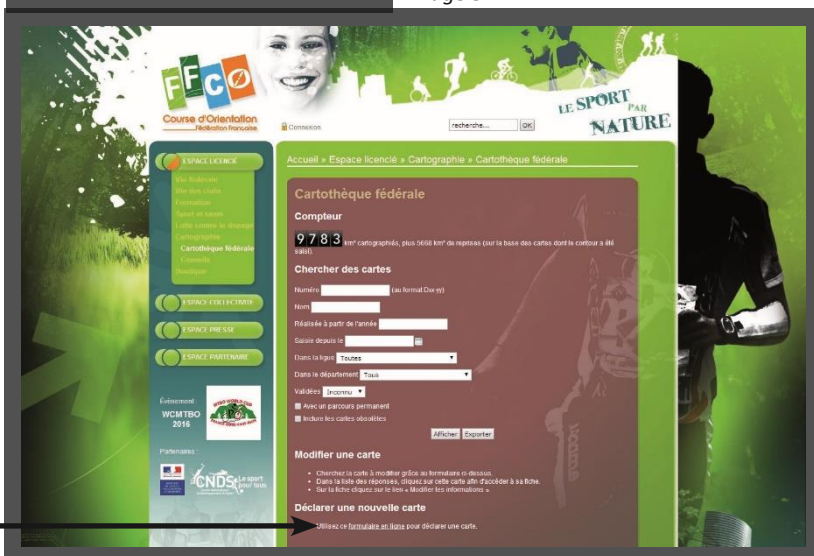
FFCO
Course d'Orientation
Fédération Française

Connexion

recherche... OK

LE SPORT PAR NATURE

ESPACE LICENCIÉ
Vie fédérale
Vie des clubs
Formation
Sport et santé
Lutte contre le dopage
Cartographie
Cartothèque fédérale
Conseils
Boutique

ESPACE COLLECTIVITÉ
ESPACE PRESSE
ESPACE PARTENAIRE

Événement
WCMTBO 2016

Partenaires
CNDS
Le sport pour tous

Accueil » Espace licencié » Cartographie » Cartothèque fédérale

Cartothèque fédérale

Compteur

9783 km² cartographiés, plus 5656 km² de reprises (sur la base des cartes dont le contour a été saisi).

Chercher des cartes

Numéro (au format Dxx-yy)
Nom
Réalisée à partir de l'année
Saisie depuis le
Dans la ligue Toutes
Dans le département Tous
Validées Inconnu
Avec un parcours permanent
Inclure les cartes obsolètes

Afficher Exporter

Modifier une carte

• Chercher la carte à modifier grâce au formulaire ci-dessus.
• Dans la liste des réponses, cliquez sur cette carte afin d'accéder à sa fiche.
• Sur la fiche cliquez sur le lien « Modifier les informations »

Déclarer une nouvelle carte

Utilisez ce formulaire en ligne pour déclarer une carte.